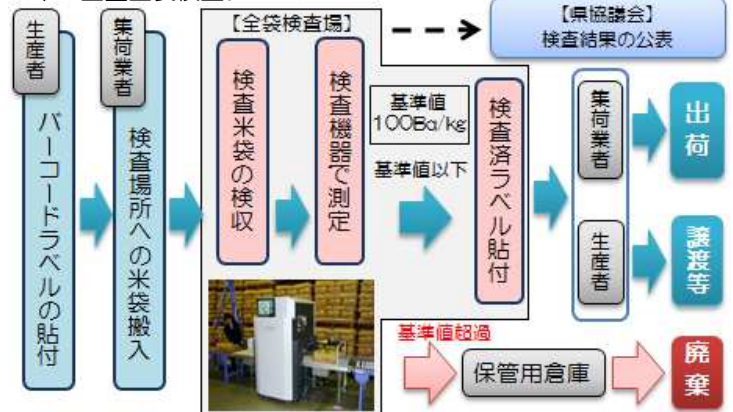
生産者

バーコードラベルの貼付

集荷業者

検査場所への米袋搬入

【全袋検査場】

検査米袋の検収

検査機器で測定

【県協議会】
検査結果の公表

基準値
100Bq/kg

基準値以下

検査済ラベル貼付

集荷業者

生産者

出荷

譲渡等

基準値超過

保管用倉庫

廃棄